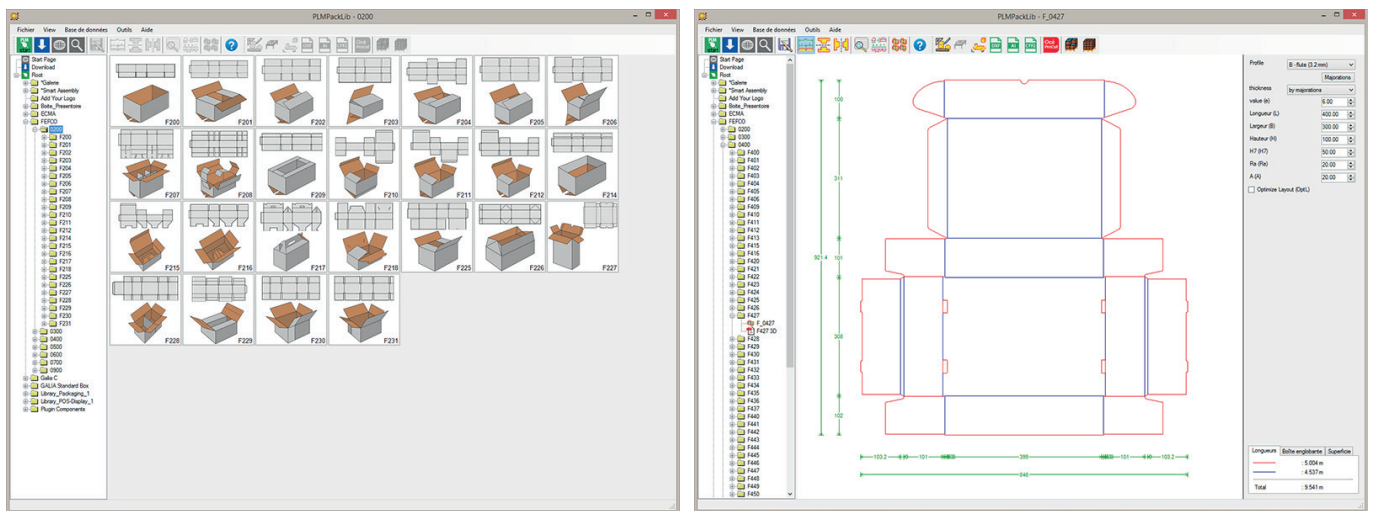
PLMPackLib - 0200

Fichier View Base de données Outils Aide

Start Page
Download
Root
*Galerie
*Smart Assembly
Add Your Logo
Boite_Presentoire
ECMA
FEFCO
0200
F200
F201
F202
F203
F204
F205
F206
F207
F208
F209
F210
F211
F212
F214
F215
F216
F217
F218
F225
F226
F227
F228
F229
F230
F231
0300
0400
0500
0600
0700
0900
Galia C
GALIA Standard Box
Library_Packaging_1
Library_POS-Display_1
Plugin Components

F200 F201 F202 F203 F204 F205 F206
F207 F208 F209 F210 F211 F212 F214
F215 F216 F217 F218 F225 F226 F227
F228 F229 F230 F231

PLMPackLib - F_0427

Fichier View Base de données Outils Aide

Start Page
Download
Root
*Galerie
*Smart Assembly
Add Your Logo
Boite_Presentoire
ECMA
FEFCO
0200
0300
0400
F400
F401
F402
F403
F404
F405
F406
F409
F410
F411
F412
F413
F415
F416
F420
F421
F422
F423
F424
F425
F426
F427
F_0427
F427 3D
F428
F429
F430
F431
F432
F433
F434
F435
F436
F437
F440
F441
F442
F443
F444
F445
F446
F447
F448
F449
F450

100
311
101
308
102
921.4
103.2
101
300
101
103.2
946

Profile B - flute (3.2 mm)
Majorations
thickness by majorations
value (e) 6.00
Longueur (L) 400.00
Largeur (B) 300.00
Hauteur (H) 100.00
H7 (H7) 50.00
Ra (Ra) 20.00
A (A) 20.00
Optimize Layout (OptL)

Longueurs Boîte englobante Superficie
: 5.004 m
: 4.537 m
Total : 9.541 m